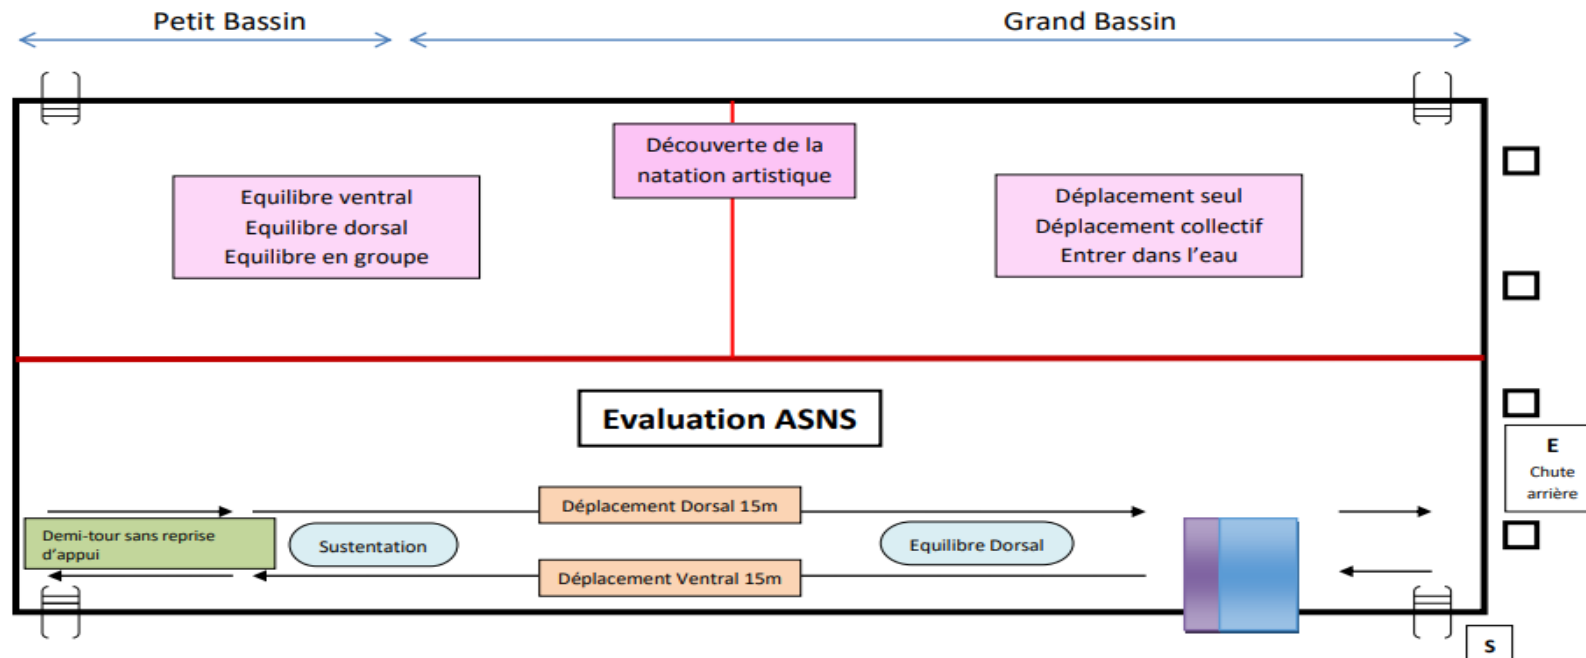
Petit Bassin

Grand Bassin

Découverte de la natation artistique

Equilibre ventral
Equilibre dorsal
Equilibre en groupe

Déplacement seul
Déplacement collectif
Entrer dans l'eau

Evaluation ASNS

E
Chute arrière

Déplacement Dorsal 15m

Demi-tour sans reprise d'appui

Sustentation

Equilibre Dorsal

Déplacement Ventral 15m

S